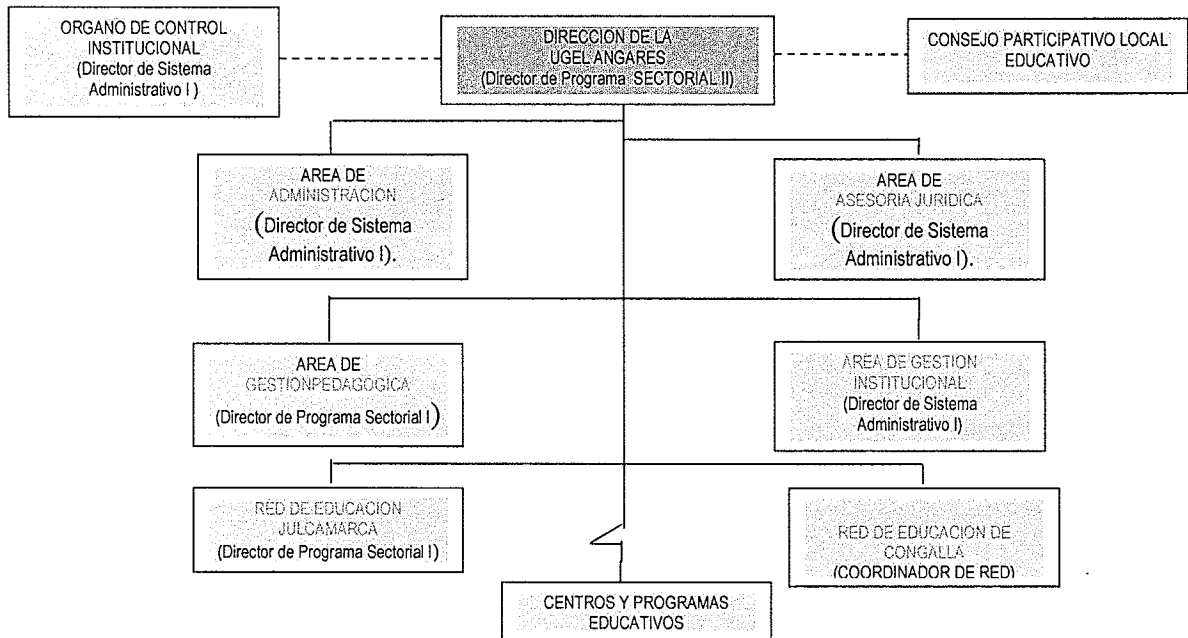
ORGANO DE CONTROL INSTITUCIONAL (Director de Sistema Administrativo I )

DIRECCION DE LA UGEL ANGARES (Director de Programa SECTORIAL II)

CONSEJO PARTICIPATIVO LOCAL EDUCATIVO

AREA DE ADMINISTRACION (Director de Sistema Administrativo I).

AREA DE ASESORIA JURIDICA (Director de Sistema Administrativo I).

AREA DE GESTIONPEDAGOGICA (Director de Programa Sectorial I)

AREA DE GESTION INSTITUCIONAL (Director de Sistema Administrativo I)

RED DE EDUCACION JULCAMARCA (Director de Programa Sectorial I)

RED DE EDUCACION DE CONGALLA (COORDINADOR DE RED)

CENTROS Y PROGRAMAS EDUCATIVOS